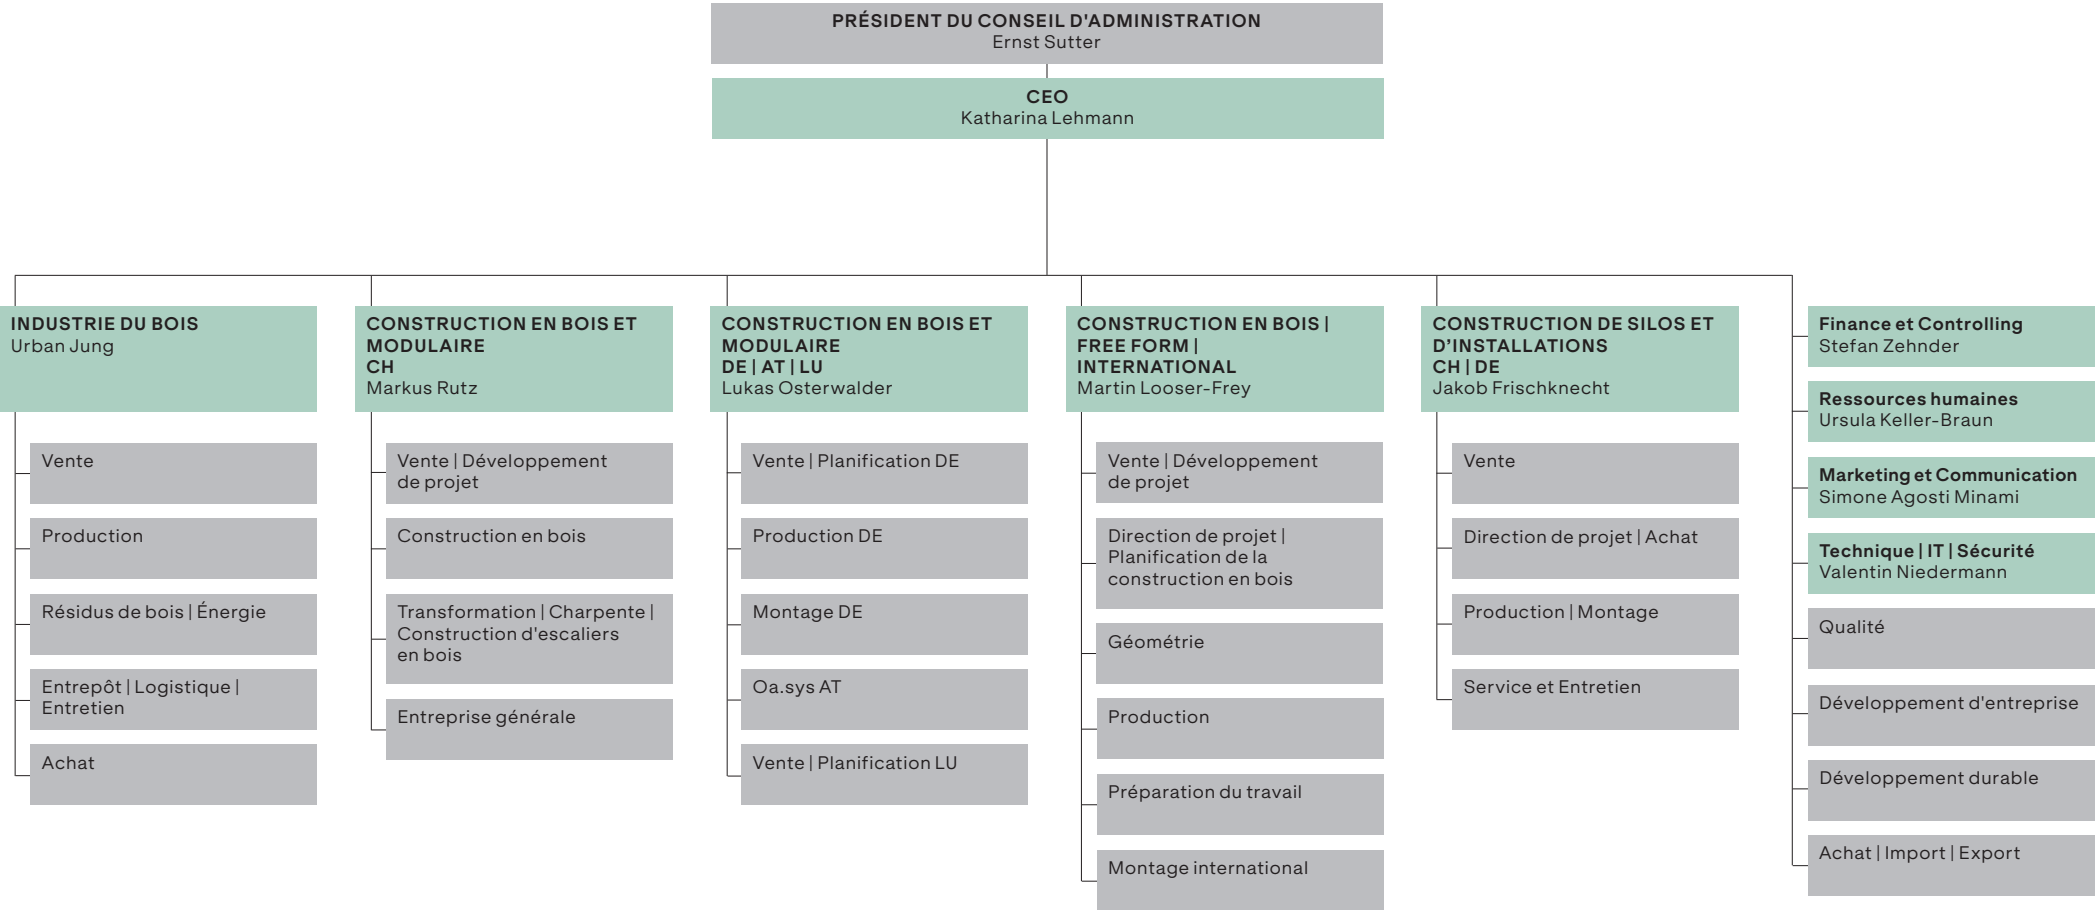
PRÉSIDENT DU CONSEIL D'ADMINISTRATION
Ernst Sutter

CEO
Katharina Lehmann

INDUSTRIE DU BOIS
Urban Jung

Vente

Production

Résidus de bois | Énergie

Entrepôt | Logistique | Entretien

Achat

CONSTRUCTION EN BOIS ET MODULAIRE CH
Markus Rutz

Vente | Développement de projet

Construction en bois

Transformation | Charpente | Construction d'escaliers en bois

Entreprise générale

CONSTRUCTION EN BOIS ET MODULAIRE DE | AT | LU
Lukas Osterwalder

Vente | Planification DE

Production DE

Montage DE

Oa.sys AT

Vente | Planification LU

CONSTRUCTION EN BOIS | FREE FORM | INTERNATIONAL
Martin Looser-Frey

Vente | Développement de projet

Direction de projet | Planification de la construction en bois

Géométrie

Production

Préparation du travail

Montage international

CONSTRUCTION DE SILOS ET D'INSTALLATIONS CH | DE
Jakob Frischknecht

Vente

Direction de projet | Achat

Production | Montage

Service et Entretien

Finance et Controlling
Stefan Zehnder

Ressources humaines
Ursula Keller-Braun

Marketing et Communication
Simone Agosti Minami

Technique | IT | Sécurité
Valentin Niedermann

Qualité

Développement d'entreprise

Développement durable

Achat | Import | Export